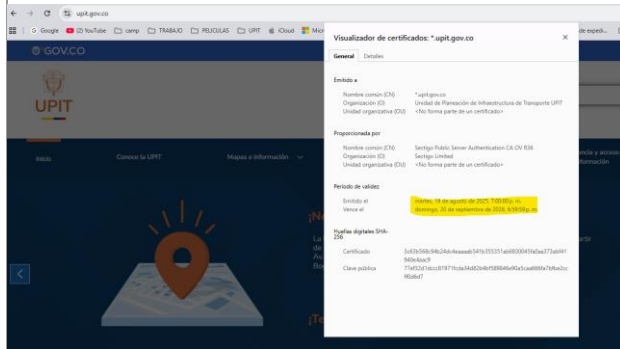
upit.gov.co

Google (2) YouTube camp TRABAJO PELICULAS UPIT iCloud Mic

de expedi...

GOV.CO

UPIT

Inicio Conoce la UPIT Mapas e información

ncia y acceso información

¡N

La

¡Te

Visualizador de certificados: *.upit.gov.co

General Detalles

Emitido a

Nombre común (CN) *.upit.gov.co
Organización (O) Unidad de Planeación de Infraestructura de Transporte UPIT
Unidad organizativa (OU) <No forma parte de un certificado>

Proporcionado por

Nombre común (CN) Sectigo Public Server Authentication CA OV R36
Organización (O) Sectigo Limited
Unidad organizativa (OU) <No forma parte de un certificado>

Periodo de validez

Emitido el martes, 19 de agosto de 2025, 7:00:00 p. m.
Vence el domingo, 20 de septiembre de 2026, 6:59:59 p. m.

Huellas digitales SHA-256

Certificado 5c63b368c94b24dc4eaaaab541b355351ab6830045fa0aa373ab6f1940e4aac9
Clave pública 77ef92d1dccc81971fcda34d82b4bf5898 4fe90a5cea6b8fa7bfbe2cc9f6d6d7